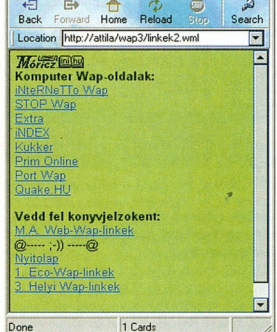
Back Forward Home Reload Stop Search

Location http://attila/wap3/linkek2.wml

Móricz

Komputer Wap-oldalak:
iNteRNeTTo Wap
STOP Wap
Extra
iNDEX
Kukker
Prim Online
Port Wap
Quake.HU

Vedd fel konyvjelzokent:
M.A. Web-Wap-linkek
@----- ;-)) -----@
Nyitolap
1. Eco-Wap-linkek
3. Helyi Wap-linkek

Done 1 Cards